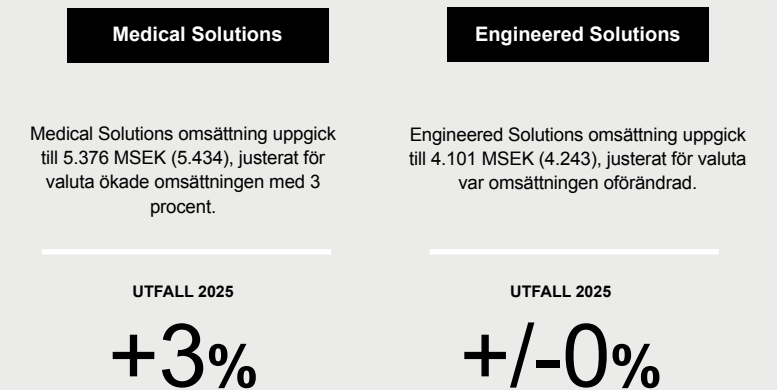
Medical Solutions

Medical Solutions omsättning uppgick till 5.376 MSEK (5.434), justerat för valuta ökade omsättningen med 3 procent.

UTFALL 2025

+3%

Engineered Solutions

Engineered Solutions omsättning uppgick till 4.101 MSEK (4.243), justerat för valuta var omsättningen oförändrad.

UTFALL 2025

+/-0%